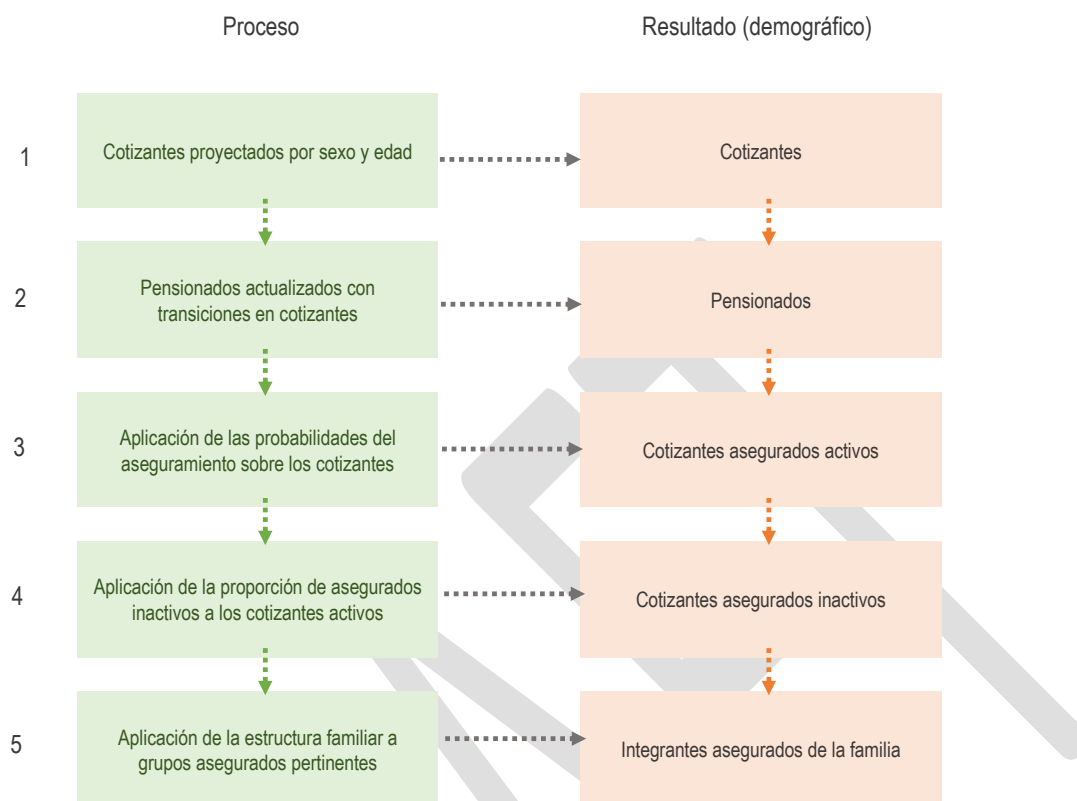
Proceso

Resultado (demográfico)

1

Cotizantes proyectados por sexo y edad

Cotizantes

2

Pensionados actualizados con transiciones en cotizantes

Pensionados

3

Aplicación de las probabilidades del aseguramiento sobre los cotizantes

Cotizantes asegurados activos

4

Aplicación de la proporción de asegurados inactivos a los cotizantes activos

Cotizantes asegurados inactivos

5

Aplicación de la estructura familiar a grupos asegurados pertinentes

Integrantes asegurados de la familia